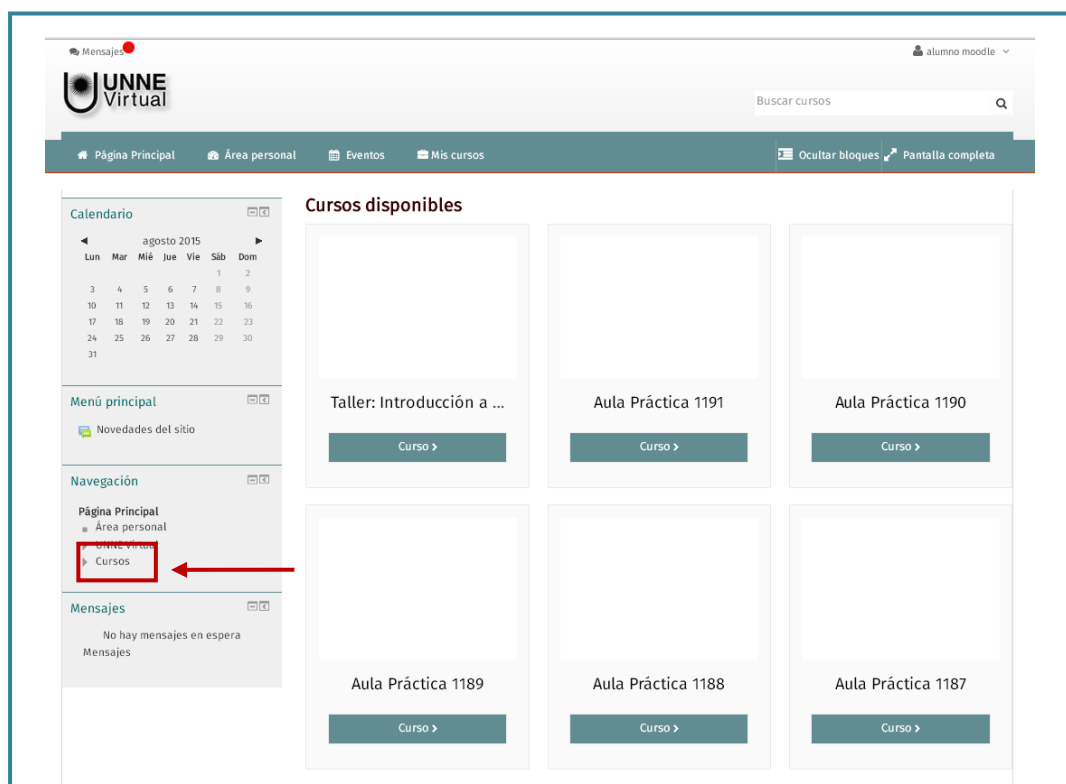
Mensajes

alumno moodle

UNNE Virtual

Buscar cursos

Página Principal Área personal Eventos Mis cursos

Ocultar bloques Pantalla completa

Calendario

◄ agosto 2015 ►

| Lun | Mar | Mié | Jue | Vie | Sáb | Dom |
|---|---|---|---|---|---|---|
| | | | | | 1 | 2 |
| 3 | 4 | 5 | 6 | 7 | 8 | 9 |
| 10 | 11 | 12 | 13 | 14 | 15 | 16 |
| 17 | 18 | 19 | 20 | 21 | 22 | 23 |
| 24 | 25 | 26 | 27 | 28 | 29 | 30 |
| 31 | | | | | | |

Menú principal

Novedades del sitio

Navegación

Página Principal
Área personal
UNNE Virtual
Cursos

Mensajes

No hay mensajes en espera
Mensajes

Cursos disponibles

Taller: Introducción a ...
Curso ›

Aula Práctica 1191
Curso ›

Aula Práctica 1190
Curso ›

Aula Práctica 1189
Curso ›

Aula Práctica 1188
Curso ›

Aula Práctica 1187
Curso ›